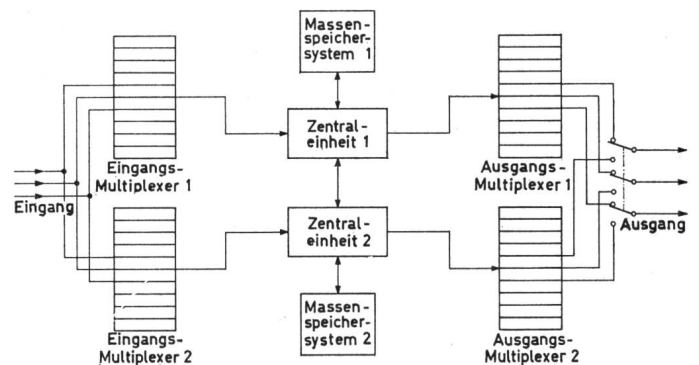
Massen-speicher-system 1

Eingangs-Multiplexer 1

Zentral-einheit 1

Ausgangs-Multiplexer 1

Eingang

Zentral-einheit 2

Ausgang

Massen-speicher-system 2

Eingangs-Multiplexer 2

Ausgangs-Multiplexer 2